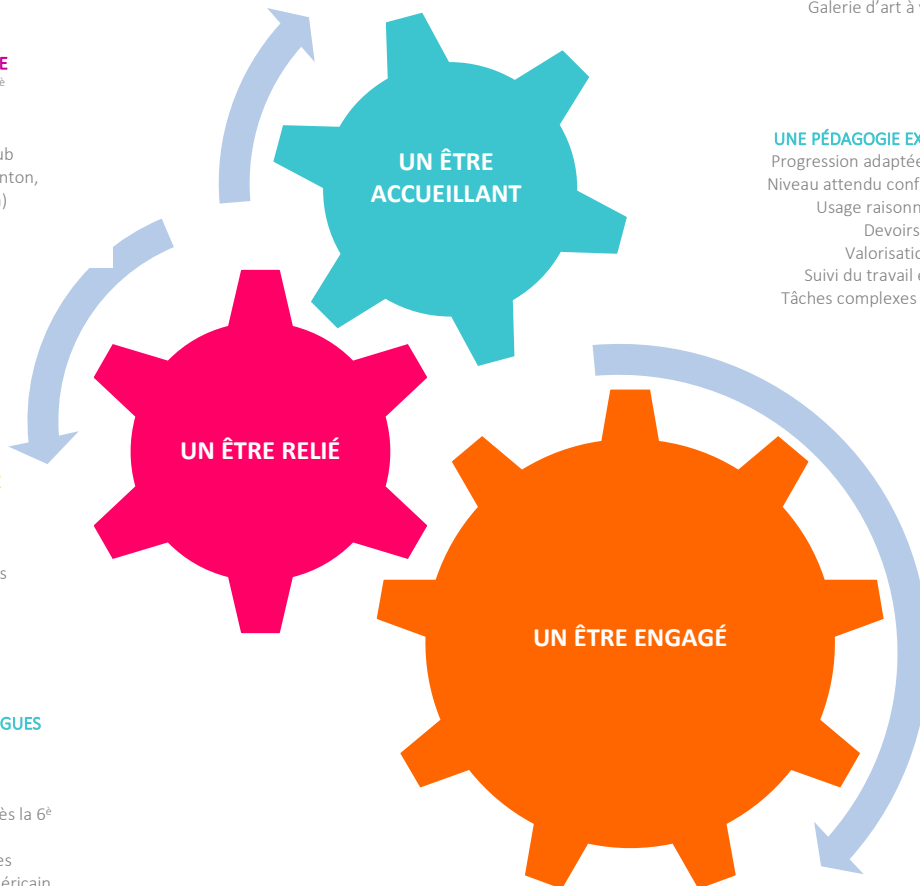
Galerie d'art à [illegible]

E
è

ub
nton,
)

UN ÊTRE ACCUEILLANT

UNE PÉDAGOGIE EX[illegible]
Progression adaptée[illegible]
Niveau attendu conf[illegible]
Usage raisonn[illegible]
Devoirs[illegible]
Valorisatio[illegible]
Suivi du travail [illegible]
Tâches complexes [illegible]

UN ÊTRE RELIÉ

s

UN ÊTRE ENGAGÉ

GUES

ès la 6è

es
éricain